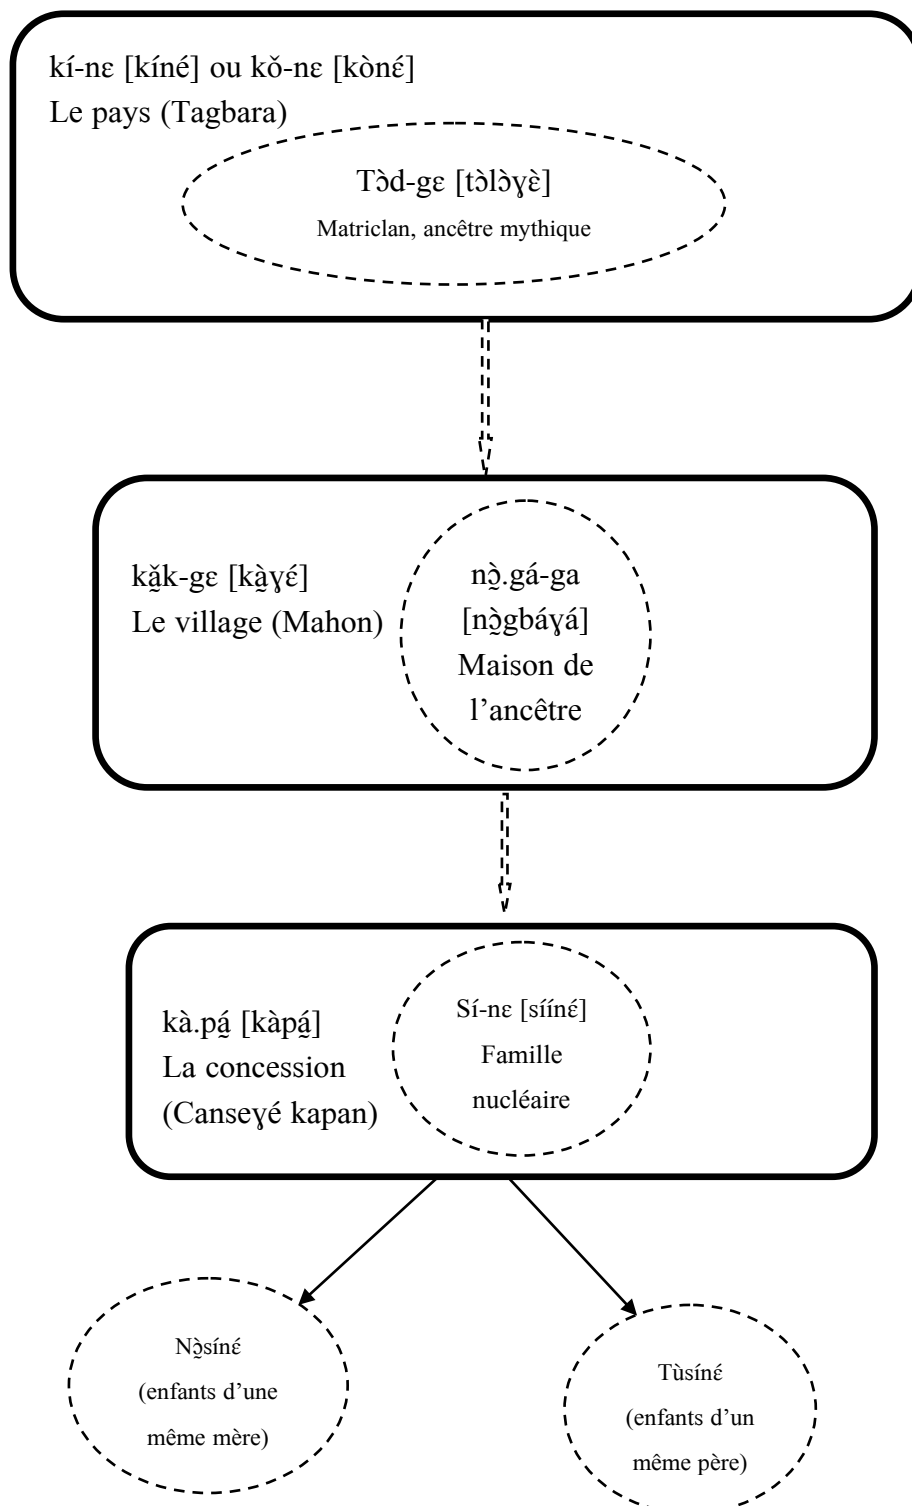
kí-nɛ [kíné] ou kǒ-nɛ [kònɛ́]
Le pays (Tagbara)

Tɔ̀d-gɛ [tɔ̀lɔ̀ɣɛ̀]
Matriclan, ancêtre mythique

kɑ̰̌k-gɛ [kɑ̰̀ɣɛ́]
Le village (Mahon)

nɔ̰̀.gá-ga
[nɔ̰̀gbáɣá]
Maison de l'ancêtre

kà.pá̰ [kàpá̰]
La concession
(Canseɣé kapan)

Sí-nɛ [síínɛ́]
Famille nucléaire

Nɔ̰̀síńɛ́
(enfants d'une même mère)

Tùsínɛ́
(enfants d'un même père)